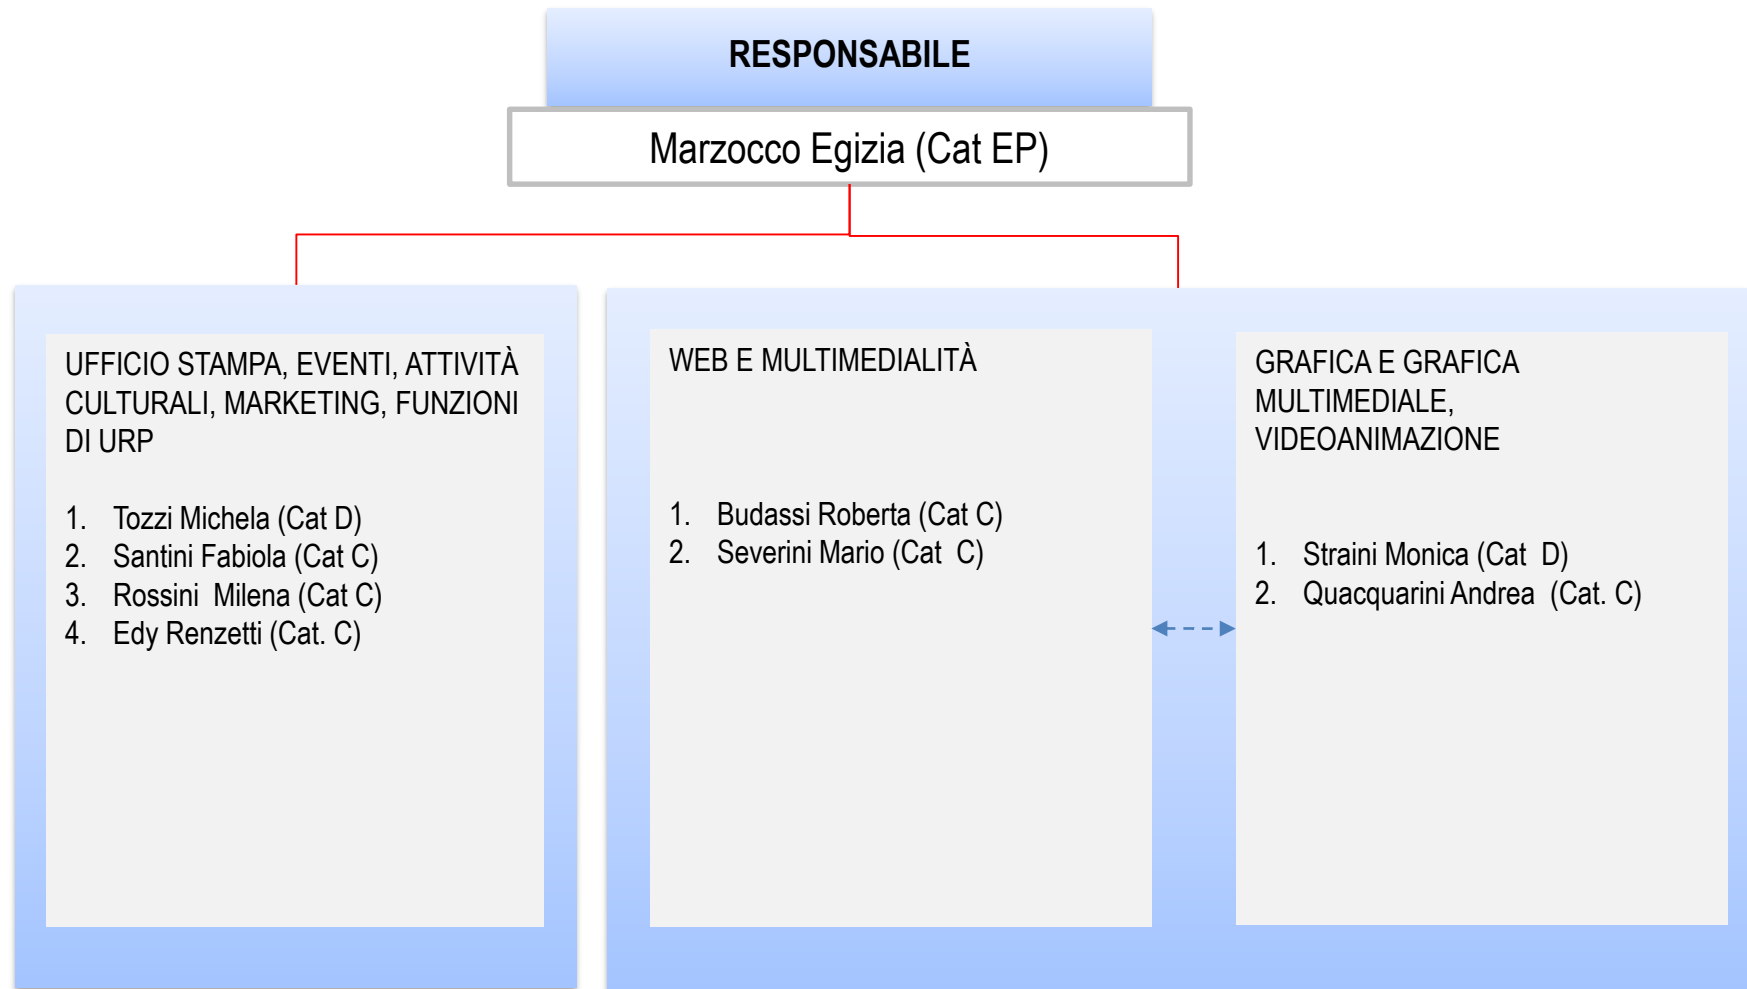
RESPONSABILE

Marzocco Egizia (Cat EP)

UFFICIO STAMPA, EVENTI, ATTIVITÀ CULTURALI, MARKETING, FUNZIONI DI URP

1. Tozzi Michela (Cat D)
2. Santini Fabiola (Cat C)
3. Rossini Milena (Cat C)
4. Edy Renzetti (Cat. C)

WEB E MULTIMEDIALITÀ

1. Budassi Roberta (Cat C)
2. Severini Mario (Cat C)

GRAFICA E GRAFICA MULTIMEDIALE, VIDEOANIMAZIONE

1. Straini Monica (Cat D)
2. Quacquarini Andrea (Cat. C)